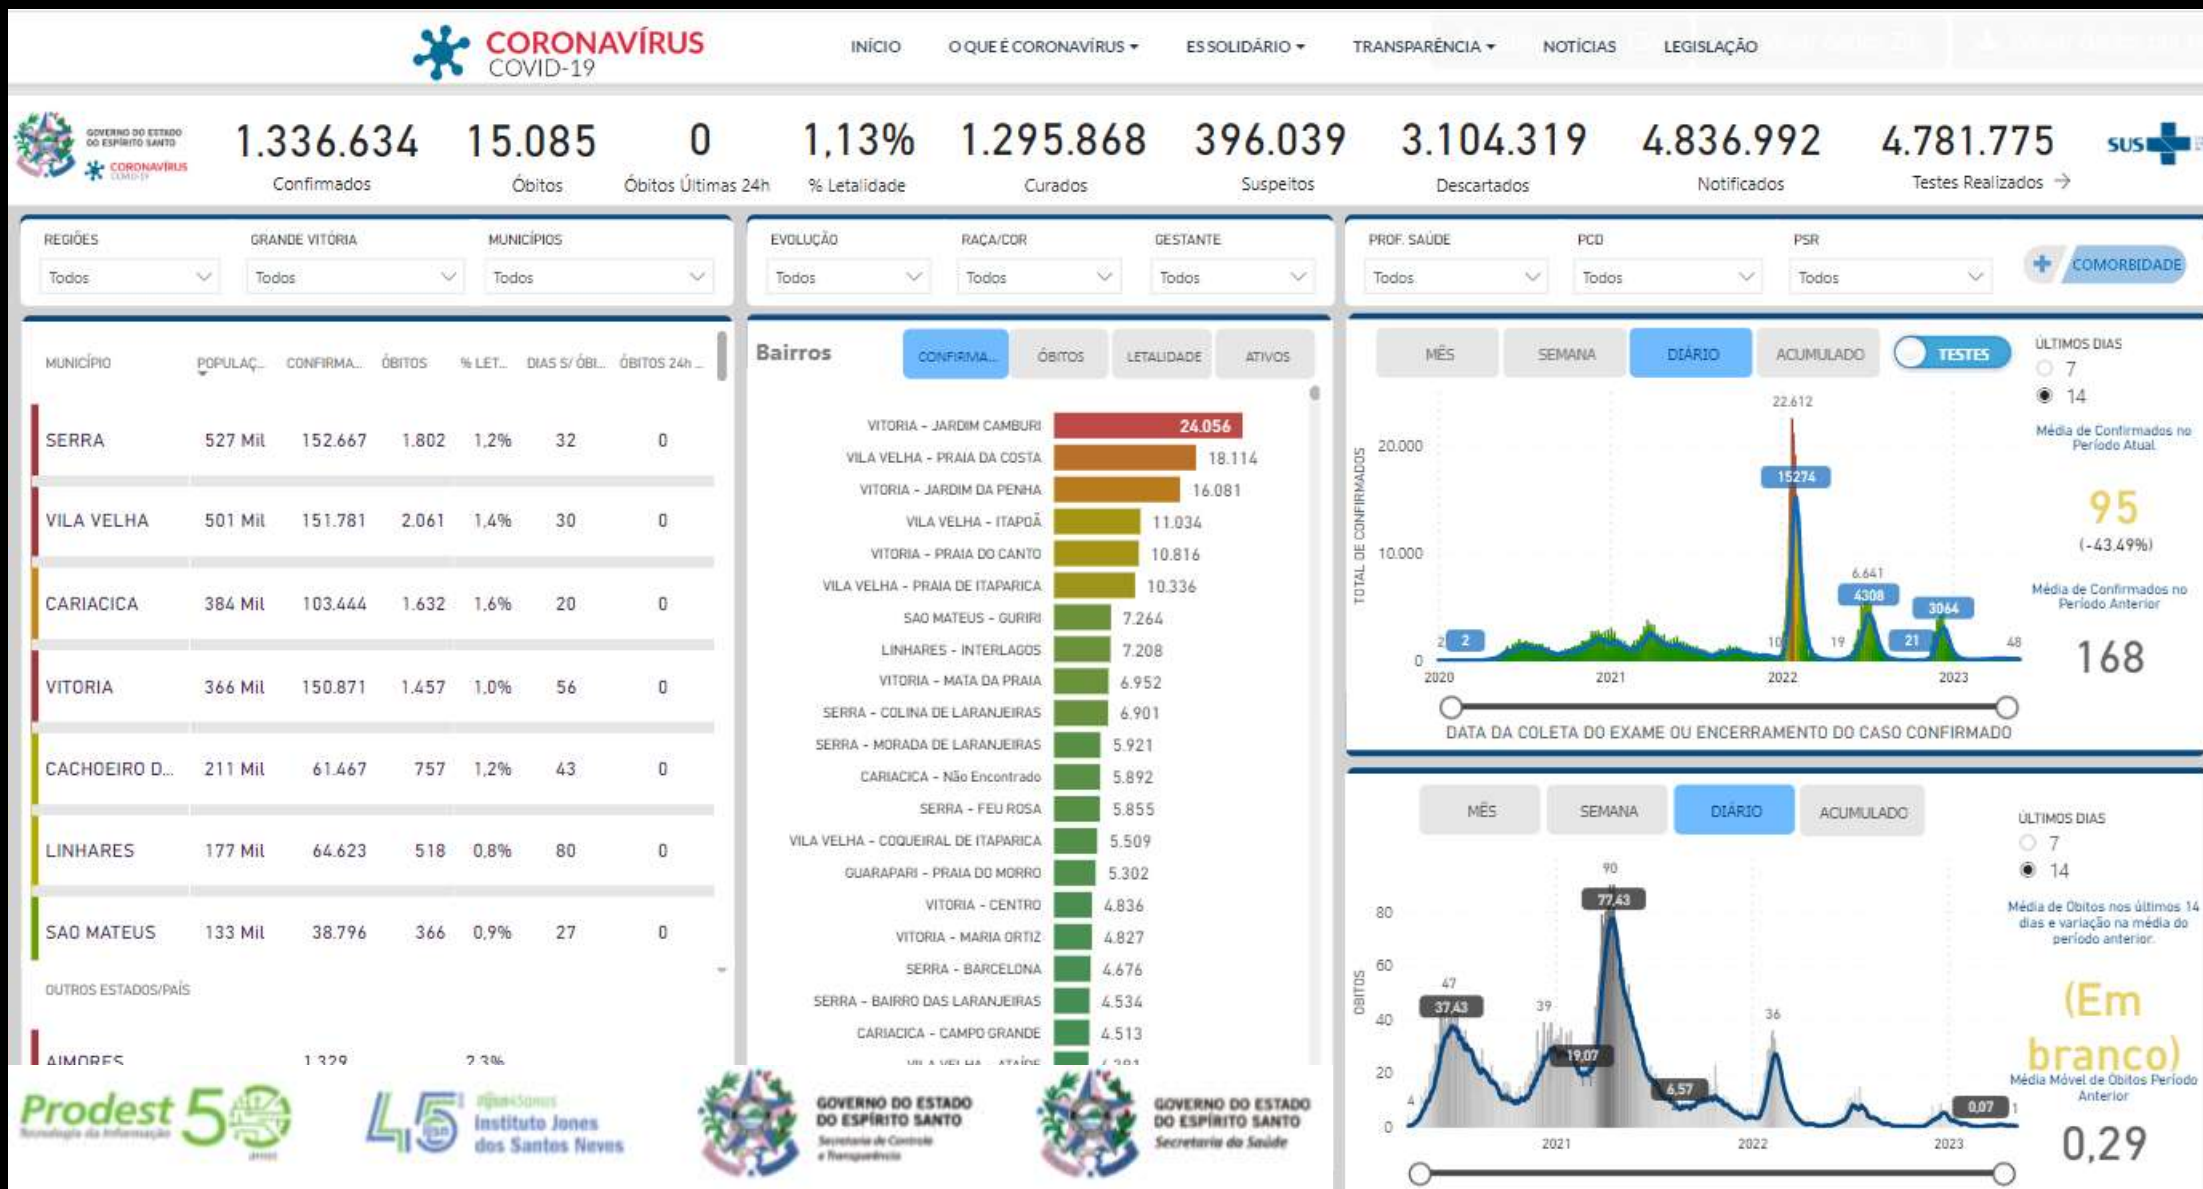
CORONAVÍRUS COVID-19

INÍCIO O QUE É CORONAVÍRUS ▾ ES SOLIDÁRIO ▾ TRANSPARÊNCIA ▾ NOTÍCIAS LEGISLAÇÃO

GOVERNO DO ESTADO DO ESPÍRITO SANTO CORONAVÍRUS COVID-19

1.336.634 Confirmados
15.085 Óbitos
0 Óbitos Últimas 24h
1,13% % Letalidade
1.295.868 Curados
396.039 Suspeitos
3.104.319 Descartados
4.836.992 Notificados
4.781.775 Testes Realizados →

SUS

REGIÕES Todos
GRANDE VITÓRIA Todos
MUNICÍPIOS Todos
EVOLUÇÃO Todos
RAÇA/COR Todos
GESTANTE Todos
PROF. SAÚDE Todos
PCD Todos
PSR Todos
COMORBIDADE

| MUNICÍPIO | POPULAÇ... | CONFIRMA... | ÓBITOS | % LET... | DIAS S/ ÓBI... | ÓBITOS 24h ... |
|---|---|---|---|---|---|---|
| SERRA | 527 Mil | 152.667 | 1.802 | 1,2% | 32 | 0 |
| VILA VELHA | 501 Mil | 151.781 | 2.061 | 1,4% | 30 | 0 |
| CARIACICA | 384 Mil | 103.444 | 1.632 | 1,6% | 20 | 0 |
| VITORIA | 366 Mil | 150.871 | 1.457 | 1,0% | 56 | 0 |
| CACHOEIRO D... | 211 Mil | 61.467 | 757 | 1,2% | 43 | 0 |
| LINHARES | 177 Mil | 64.623 | 518 | 0,8% | 80 | 0 |
| SAO MATEUS | 133 Mil | 38.796 | 366 | 0,9% | 27 | 0 |

OUTROS ESTADOS/PAÍS
AIMORES 1.329 2,3%

Bairros
CONFIRMA... ÓBITOS LETALIDADE ATIVOS

VITORIA - JARDIM CAMBURI 24.056
VILA VELHA - PRAIA DA COSTA 18.114
VITORIA - JARDIM DA PENHA 16.081
VILA VELHA - ITAPOÃ 11.034
VITORIA - PRAIA DO CANTO 10.816
VILA VELHA - PRAIA DE ITAPARICA 10.336
SAO MATEUS - GURIRI 7.264
LINHARES - INTERLAGOS 7.208
VITORIA - MATA DA PRAIA 6.952
SERRA - COLINA DE LARANJEIRAS 6.901
SERRA - MORADA DE LARANJEIRAS 5.921
CARIACICA - Não Encontrado 5.892
SERRA - FEU ROSA 5.855
VILA VELHA - COQUEIRAL DE ITAPARICA 5.509
GUARAPARI - PRAIA DO MORRO 5.302
VITORIA - CENTRO 4.836
VITORIA - MARIA ORTIZ 4.827
SERRA - BARCELONA 4.676
SERRA - BAIRRO DAS LARANJEIRAS 4.534
CARIACICA - CAMPO GRANDE 4.513
VILA VELHA - ATAÍDE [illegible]

MÊS SEMANA DIÁRIO ACUMULADO TESTES
TOTAL DE CONFIRMADOS
20.000 10.000 0
22.612 15274 6.641 4308 3064 2 2 10 19 21 48
2020 2021 2022 2023
DATA DA COLETA DO EXAME OU ENCERRAMENTO DO CASO CONFIRMADO

ÚLTIMOS DIAS
7
14
Média de Confirmados no Período Atual
95
(-43,49%)
Média de Confirmados no Período Anterior
168

MÊS SEMANA DIÁRIO ACUMULADO
ÓBITOS
80 60 40 20 0
90 77,43 47 37,43 39 19,07 6,57 36 0,07 4 1
2021 2022 2023

ÚLTIMOS DIAS
7
14
Média de Óbitos nos últimos 14 dias e variação na média do período anterior.
(Em branco)
Média Móvel de Óbitos Período Anterior
0,29

Prodest Tecnologia da Informação 50
45 ijsn Instituto Jones dos Santos Neves
GOVERNO DO ESTADO DO ESPÍRITO SANTO Secretaria de Controle e Transparência
GOVERNO DO ESTADO DO ESPÍRITO SANTO Secretaria da Saúde